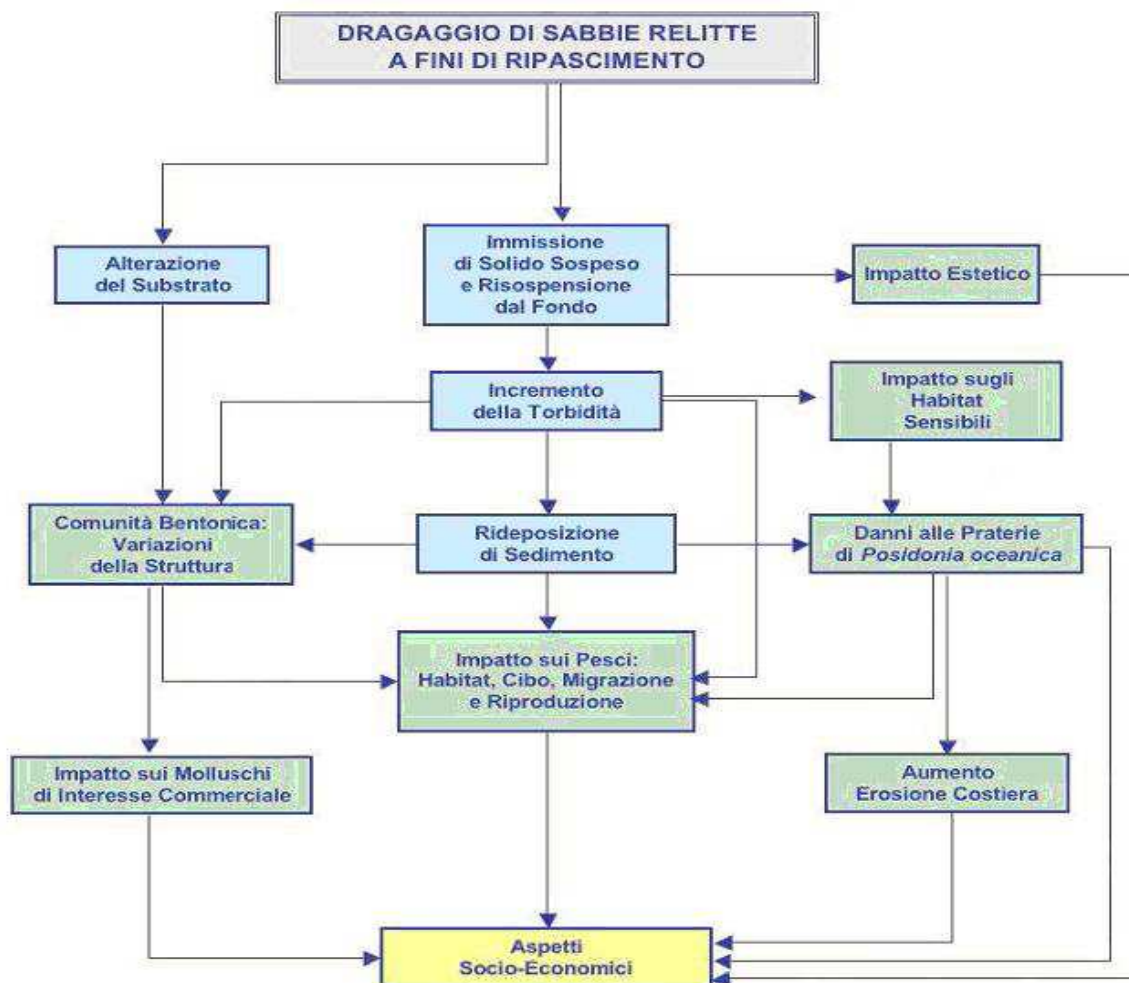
DRAGAGGIO DI SABBIE RELITTE
A FINI DI RIPASCIMENTO

Alterazione del Substrato

Immissione di Solido Sospeso e Risospensione dal Fondo

Impatto Estetico

Incremento della Torbidità

Impatto sugli Habitat Sensibili

Comunità Bentonica: Variazioni della Struttura

Rideposizione di Sedimento

Danni alle Praterie di Posidonia oceanica

Impatto sui Pesci: Habitat, Cibo, Migrazione e Riproduzione

Impatto sui Molluschi di Interesse Commerciale

Aumento Erosione Costiera

Aspetti Socio-Economici